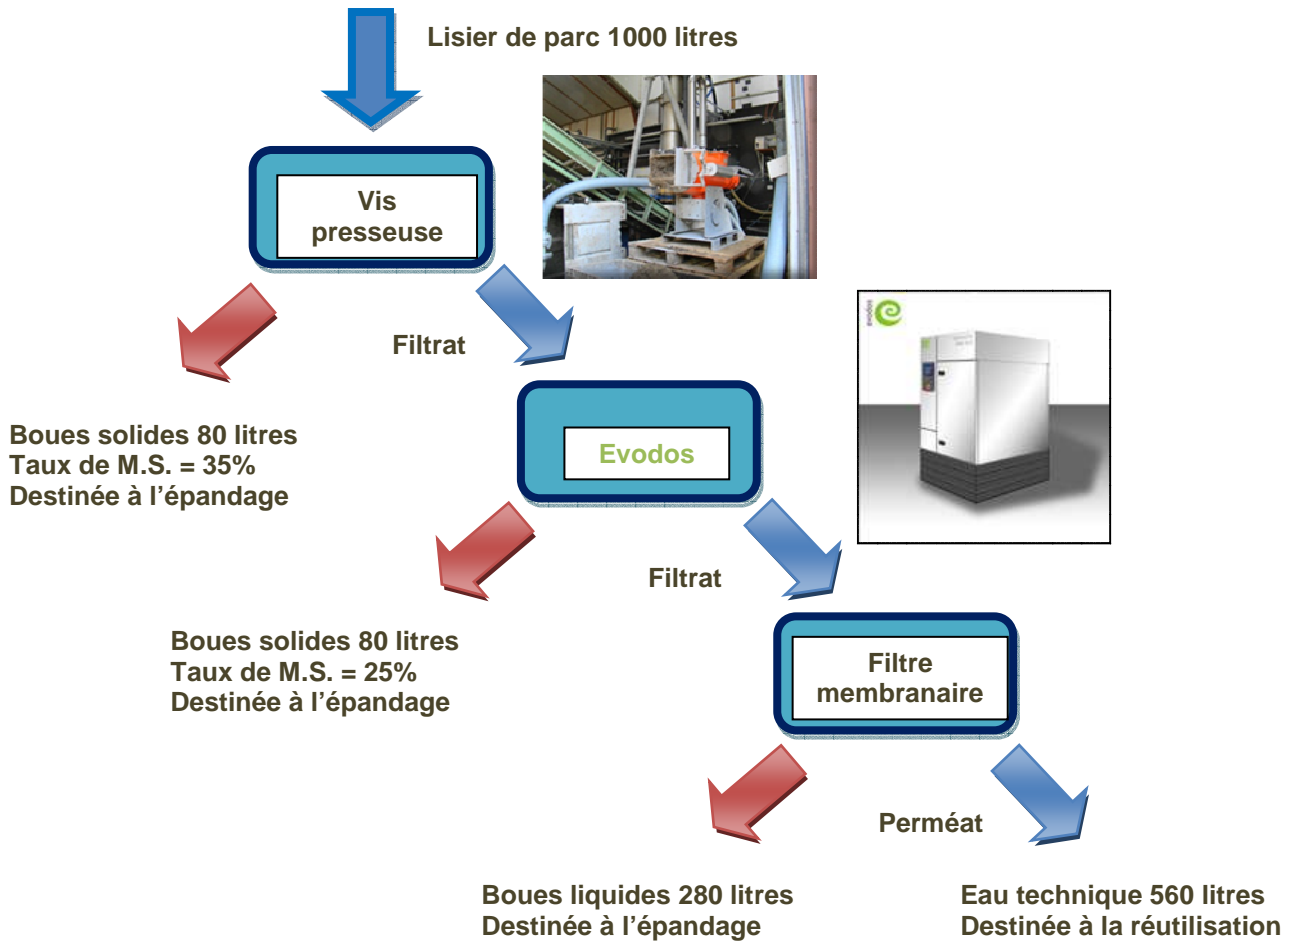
Lisier de parc 1000 litres

Vis presseuse

Filtrat

Boues solides 80 litres
Taux de M.S. = 35%
Destinée à l'épandage

evodos

Evodos

Filtrat

Boues solides 80 litres
Taux de M.S. = 25%
Destinée à l'épandage

Filtre membranaire

Perméat

Boues liquides 280 litres
Destinée à l'épandage

Eau technique 560 litres
Destinée à la réutilisation